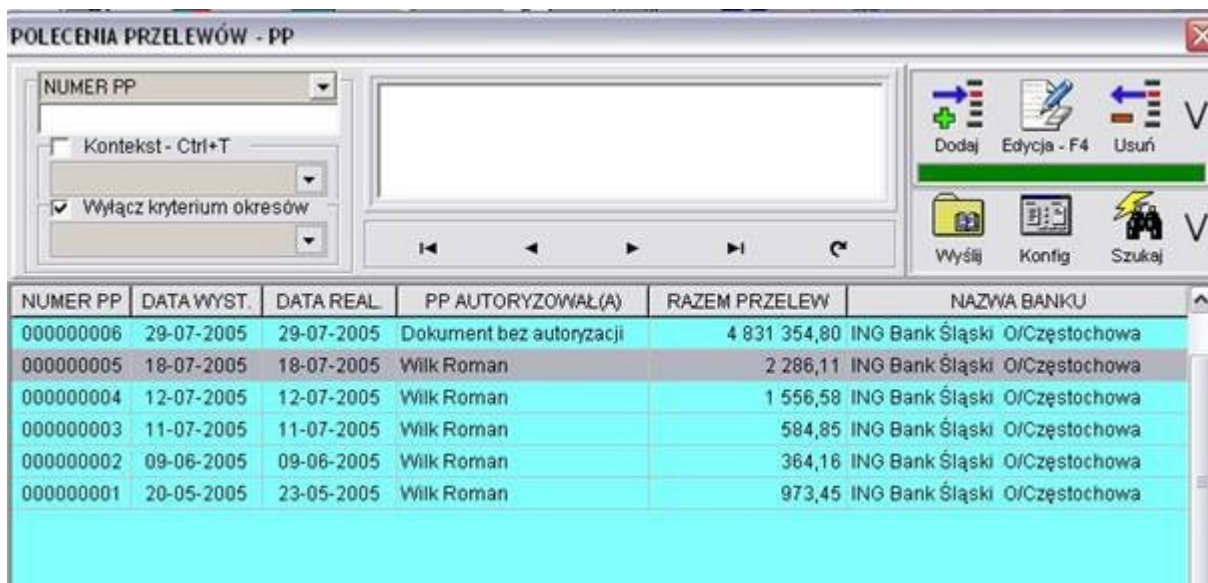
POLECENIA PRZELEWÓW - PP

NUMER PP

Kontekst - Ctrl+T

Wyłącz kryterium okresów

Dodaj Edycja - F4 Usuń

Wyślij Konfig Szukaj

| NUMER PP | DATA WYST. | DATA REAL. | PP AUTORYZOWAŁ(A) | RAZEM PRZELEW | NAZWA BANKU |
|---|---|---|---|---|---|
| 000000006 | 29-07-2005 | 29-07-2005 | Dokument bez autoryzacji | 4 831 354,80 | ING Bank Śląski O/Częstochowa |
| 000000005 | 18-07-2005 | 18-07-2005 | Wilk Roman | 2 286,11 | ING Bank Śląski O/Częstochowa |
| 000000004 | 12-07-2005 | 12-07-2005 | Wilk Roman | 1 556,58 | ING Bank Śląski O/Częstochowa |
| 000000003 | 11-07-2005 | 11-07-2005 | Wilk Roman | 584,85 | ING Bank Śląski O/Częstochowa |
| 000000002 | 09-06-2005 | 09-06-2005 | Wilk Roman | 364,16 | ING Bank Śląski O/Częstochowa |
| 000000001 | 20-05-2005 | 23-05-2005 | Wilk Roman | 973,45 | ING Bank Śląski O/Częstochowa |